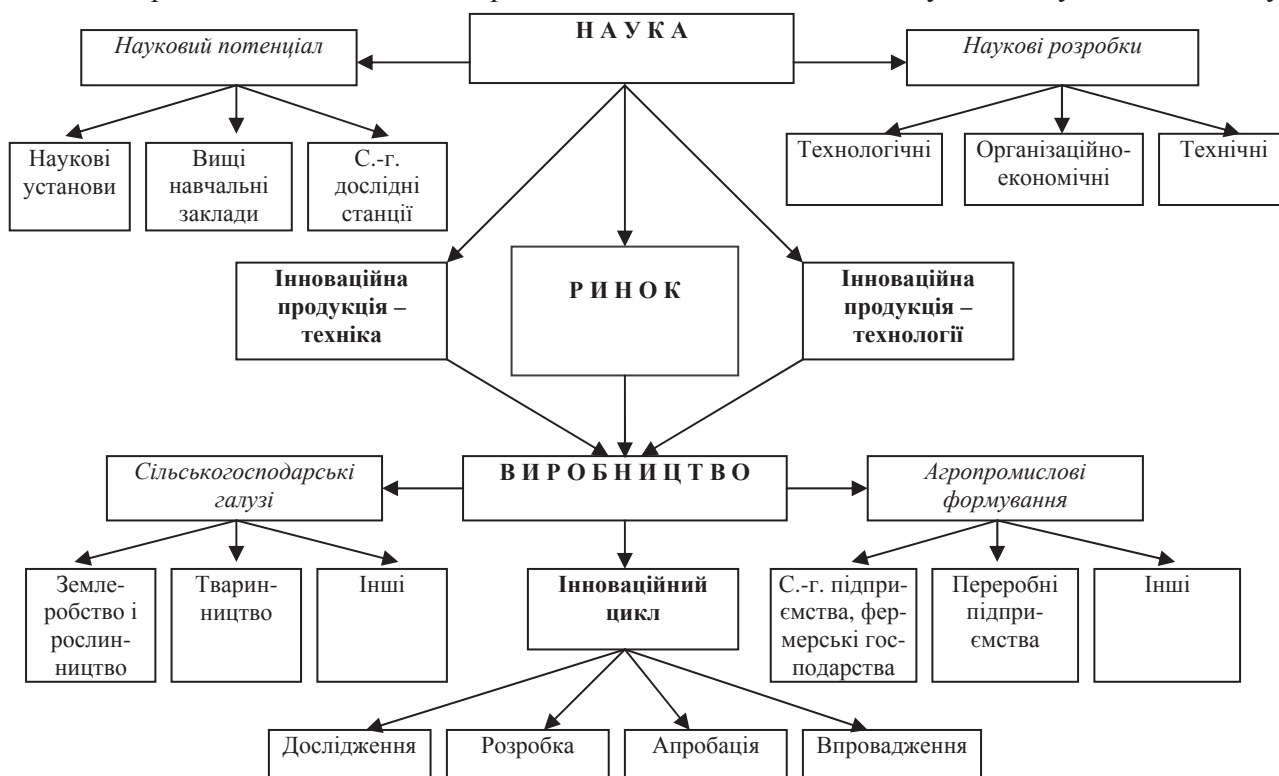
Науковий потенціал

Н А У К А

Наукові розробки

Наукові установи

Вищі навчальні заклади

С.-г. дослідні станції

Технологічні

Організаційно-економічні

Технічні

Інноваційна продукція – техніка

Р И Н О К

Інноваційна продукція – технології

Сільськогосподарські галузі

В И Р О Б Н И Ц Т В О

Агропромислові формування

Землеробство і рослинництво

Тваринництво

Інші

Інноваційний цикл

С.-г. підприємства, фермерські господарства

Переробні підприємства

Інші

Дослідження

Розробка

Апробація

Впровадження